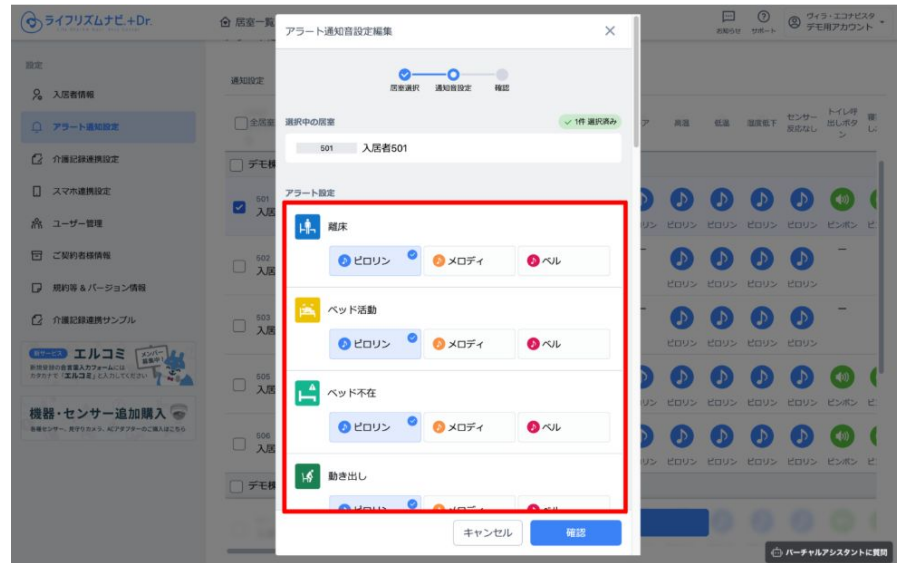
ライフリズムナビ+Dr.

居室一覧

お知らせ　サポート　ヴィラ・エコナビスタ　デモ用アカウント

設定

入居者情報

アラート通知設定

介護記録連携設定

スマホ連携設定

ユーザー管理

ご契約者様情報

規約等＆バージョン情報

介護記録連携サンプル

新サービス　エルコミ　メンバー募集中!

機器・センサー追加購入

通知設定

全居室

デモ棟

501 入居

502 入居

503 入居

505 入居

506 入居

デモ棟

ア　高温　低温　湿度低下　センサー反応なし　トイレ呼出しボタン

ピロリン　ピロリン　ピロリン　ピロリン　ピロリン　ピンポン

ピロリン　ピロリン　ピロリン　ピロリン

ピロリン　ピロリン　ピロリン　ピロリン　ピンポン

ピロリン　ピロリン　ピロリン　ピロリン　ピンポン

アラート通知音設定編集

居室選択　通知音設定　確認

選択中の居室

✓1件 選択済み

501　入居者501

アラート設定

離床

ピロリン　メロディ　ベル

ベッド活動

ピロリン　メロディ　ベル

ベッド不在

ピロリン　メロディ　ベル

動き出し

ピロリン　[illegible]　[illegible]

キャンセル　確認

バーチャルアシスタントに質問